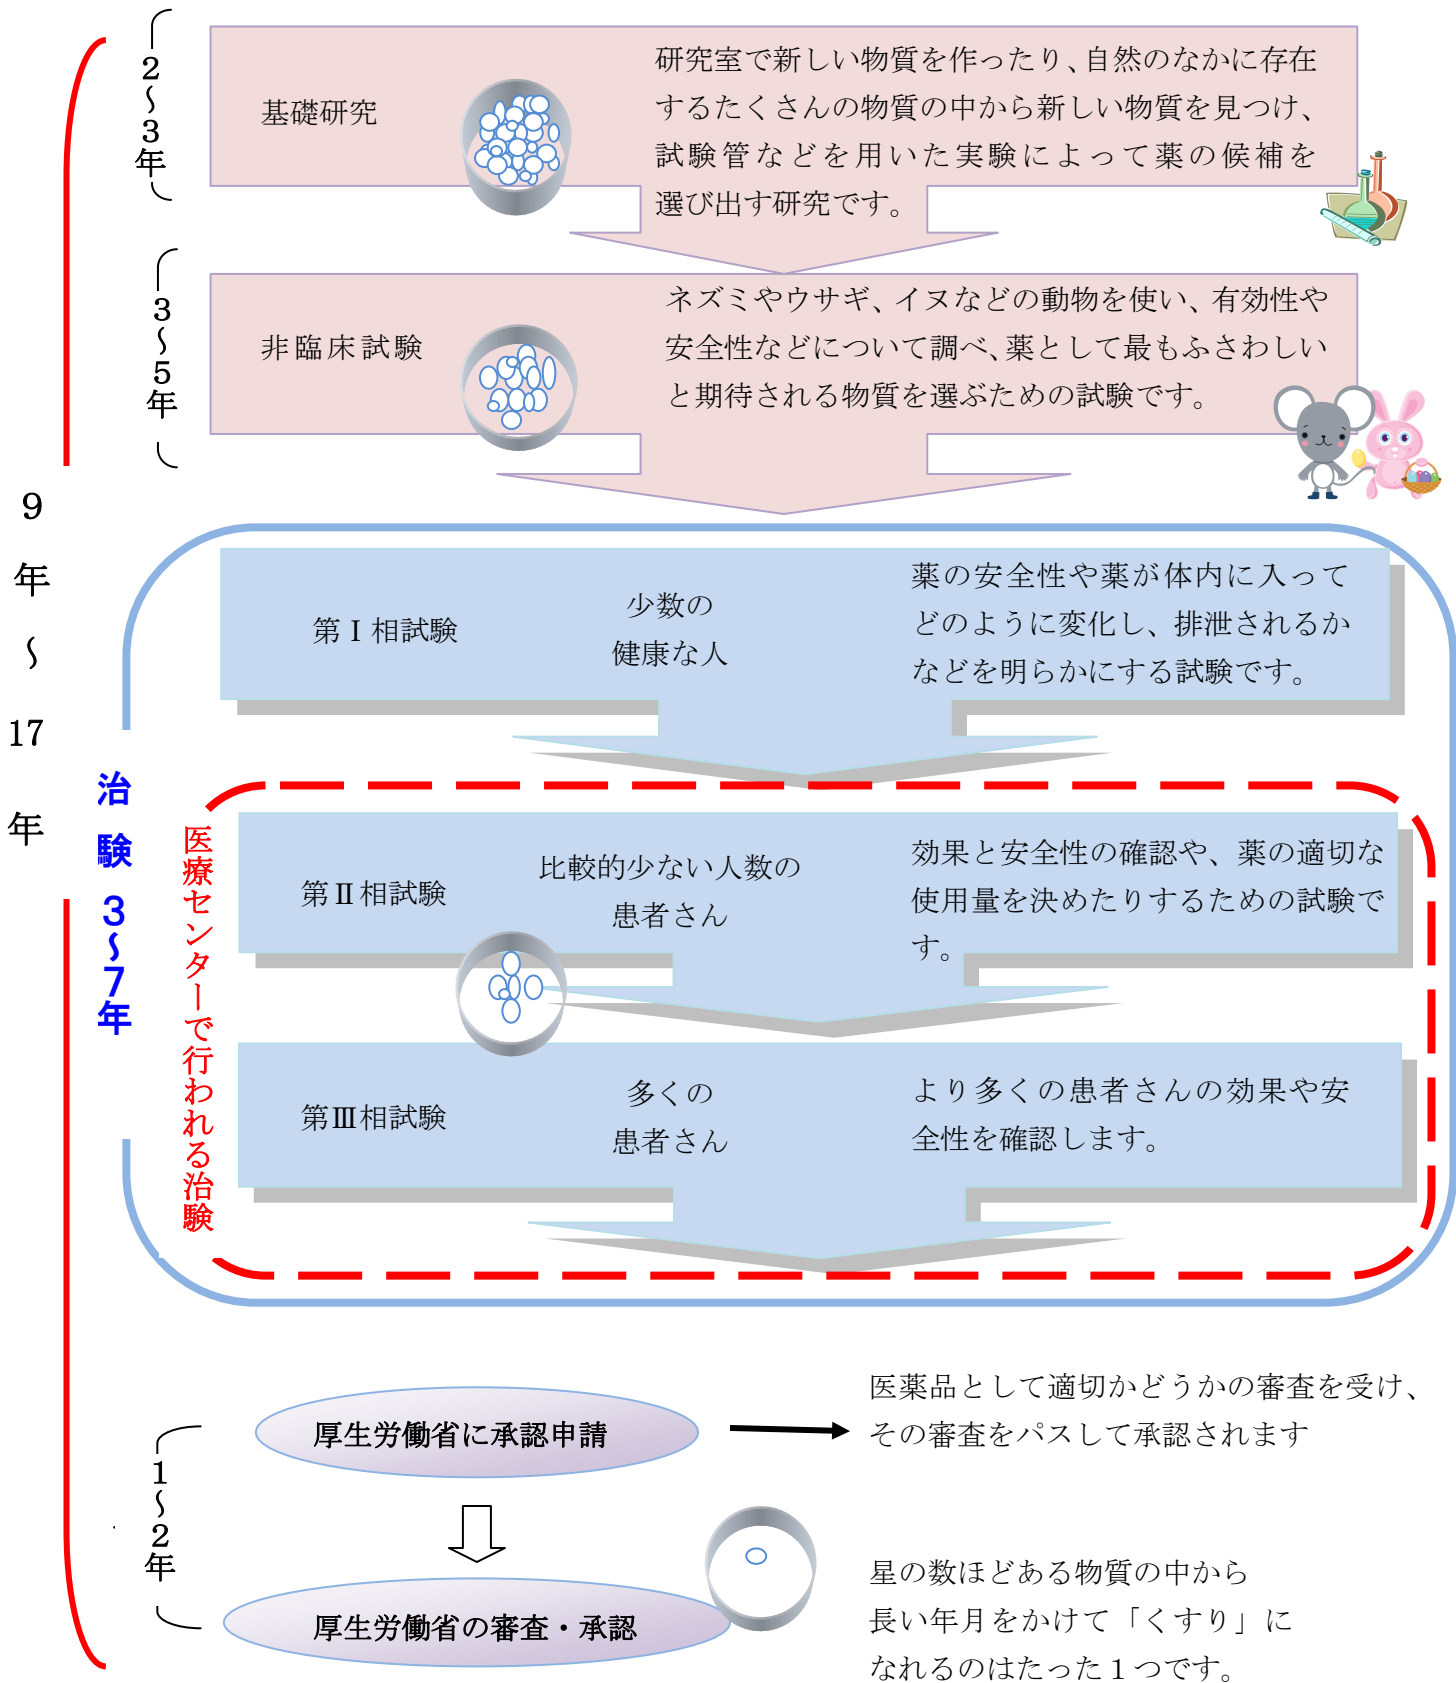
2〜3年

基礎研究

研究室で新しい物質を作ったり、自然のなかに存在するたくさんの物質の中から新しい物質を見つけ、試験管などを用いた実験によって薬の候補を選び出す研究です。

3〜5年

非臨床試験

ネズミやウサギ、イヌなどの動物を使い、有効性や安全性などについて調べ、薬として最もふさわしいと期待される物質を選ぶための試験です。

9年〜17年

治験 3〜7年

第Ⅰ相試験

少数の健康な人

薬の安全性や薬が体内に入ってどのように変化し、排泄されるかなどを明らかにする試験です。

医療センターで行われる治験

第Ⅱ相試験

比較的少ない人数の患者さん

効果と安全性の確認や、薬の適切な使用量を決めたりするための試験です。

第Ⅲ相試験

多くの患者さん

より多くの患者さんの効果や安全性を確認します。

1〜2年

厚生労働省に承認申請

医薬品として適切かどうかの審査を受け、その審査をパスして承認されます

厚生労働省の審査・承認

星の数ほどある物質の中から長い年月をかけて「くすり」になれるのはたった1つです。